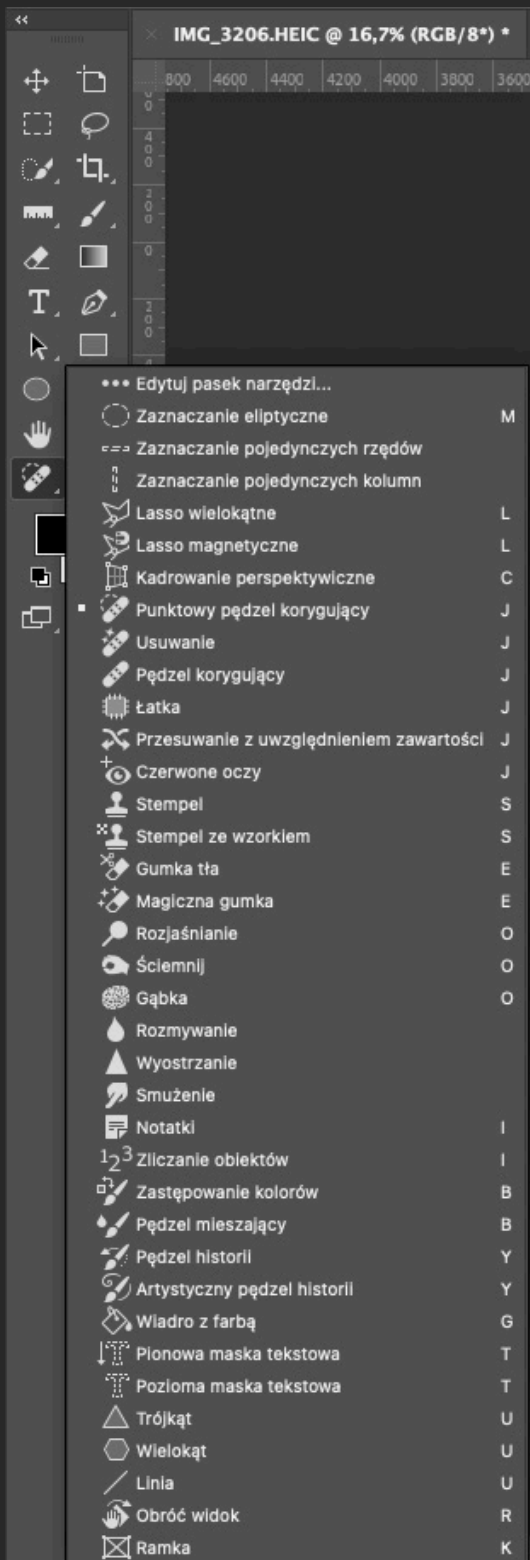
IMG_3206.HEIC @ 16,7% (RGB/8*) *

800 4600 4400 4200 4000 3800 3600

••• Edytuj pasek narzędzi...
Zaznaczanie eliptyczne M
Zaznaczanie pojedynczych rzędów
Zaznaczanie pojedynczych kolumn
Lasso wielokątne L
Lasso magnetyczne L
Kadrowanie perspektywiczne C
Punktowy pędzel korygujący J
Usuwanie J
Pędzel korygujący J
Łatka J
Przesuwanie z uwzględnieniem zawartości J
Czerwone oczy J
Stempel S
Stempel ze wzorkiem S
Gumka tła E
Magiczna gumka E
Rozjaśnianie O
Ściemnij O
Gąbka O
Rozmywanie
Wyostrzanie
Smużenie
Notatki I
Zliczanie obiektów I
Zastępowanie kolorów B
Pędzel mieszający B
Pędzel historii Y
Artystyczny pędzel historii Y
Wiadro z farbą G
Pionowa maska tekstowa T
Pozioma maska tekstowa T
Trójkąt U
Wielokąt U
Linia U
Obróć widok R
Ramka K